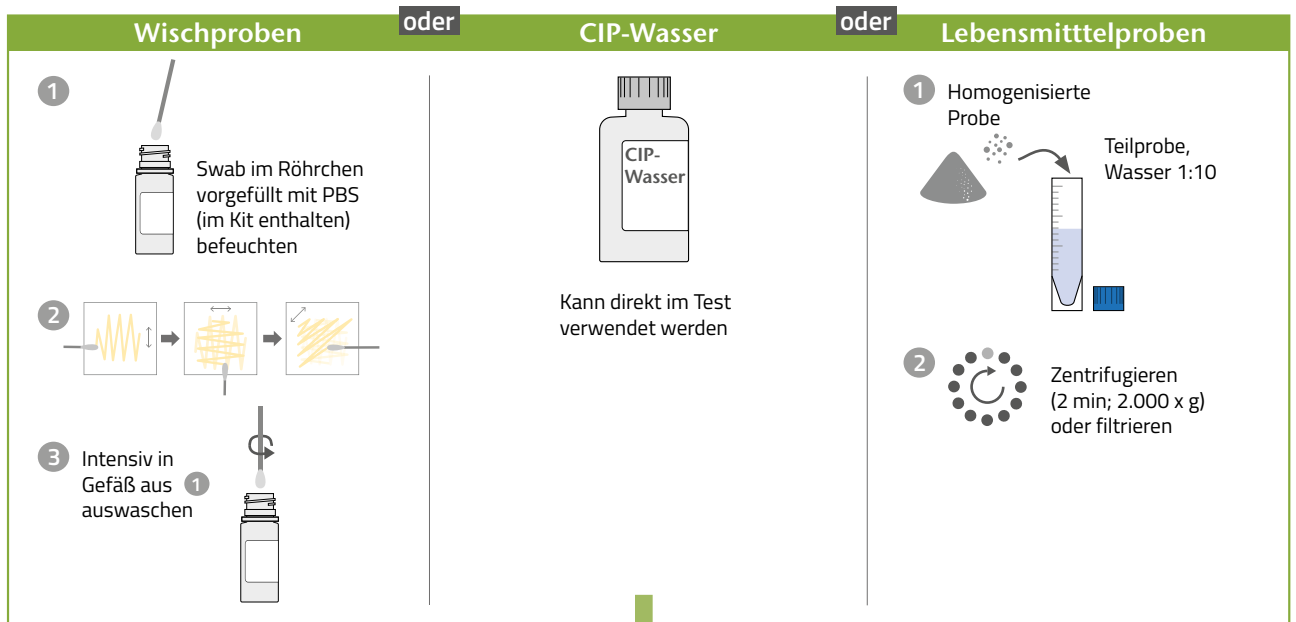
Wischproben oder CIP-Wasser oder Lebensmitttelproben

1 Swab im Röhrchen vorgefüllt mit PBS (im Kit enthalten) befeuchten

2

3 Intensiv in Gefäß aus 1 auswaschen

CIP-Wasser

Kann direkt im Test verwendet werden

1 Homogenisierte Probe

Teilprobe, Wasser 1:10

2 Zentrifugieren (2 min; 2.000 x g) oder filtrieren